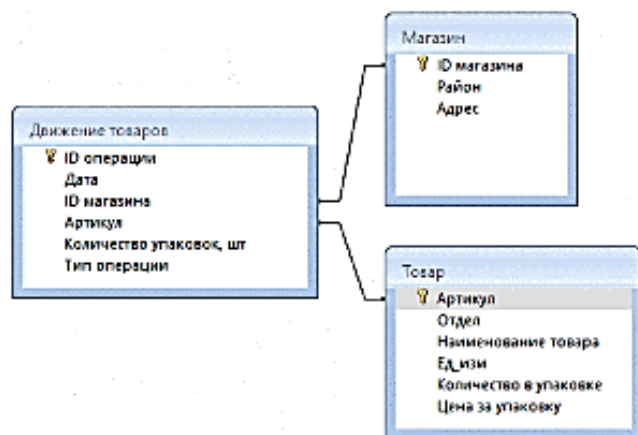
Магазин
ID магазина
Район
Адрес

Движение товаров
ID операции
Дата
ID магазина
Артикул
Количество упаковок, шт
Тип операции

Товар
Артикул
Отдел
Наименование товара
Ед_изм
Количество в упаковке
Цена за упаковку